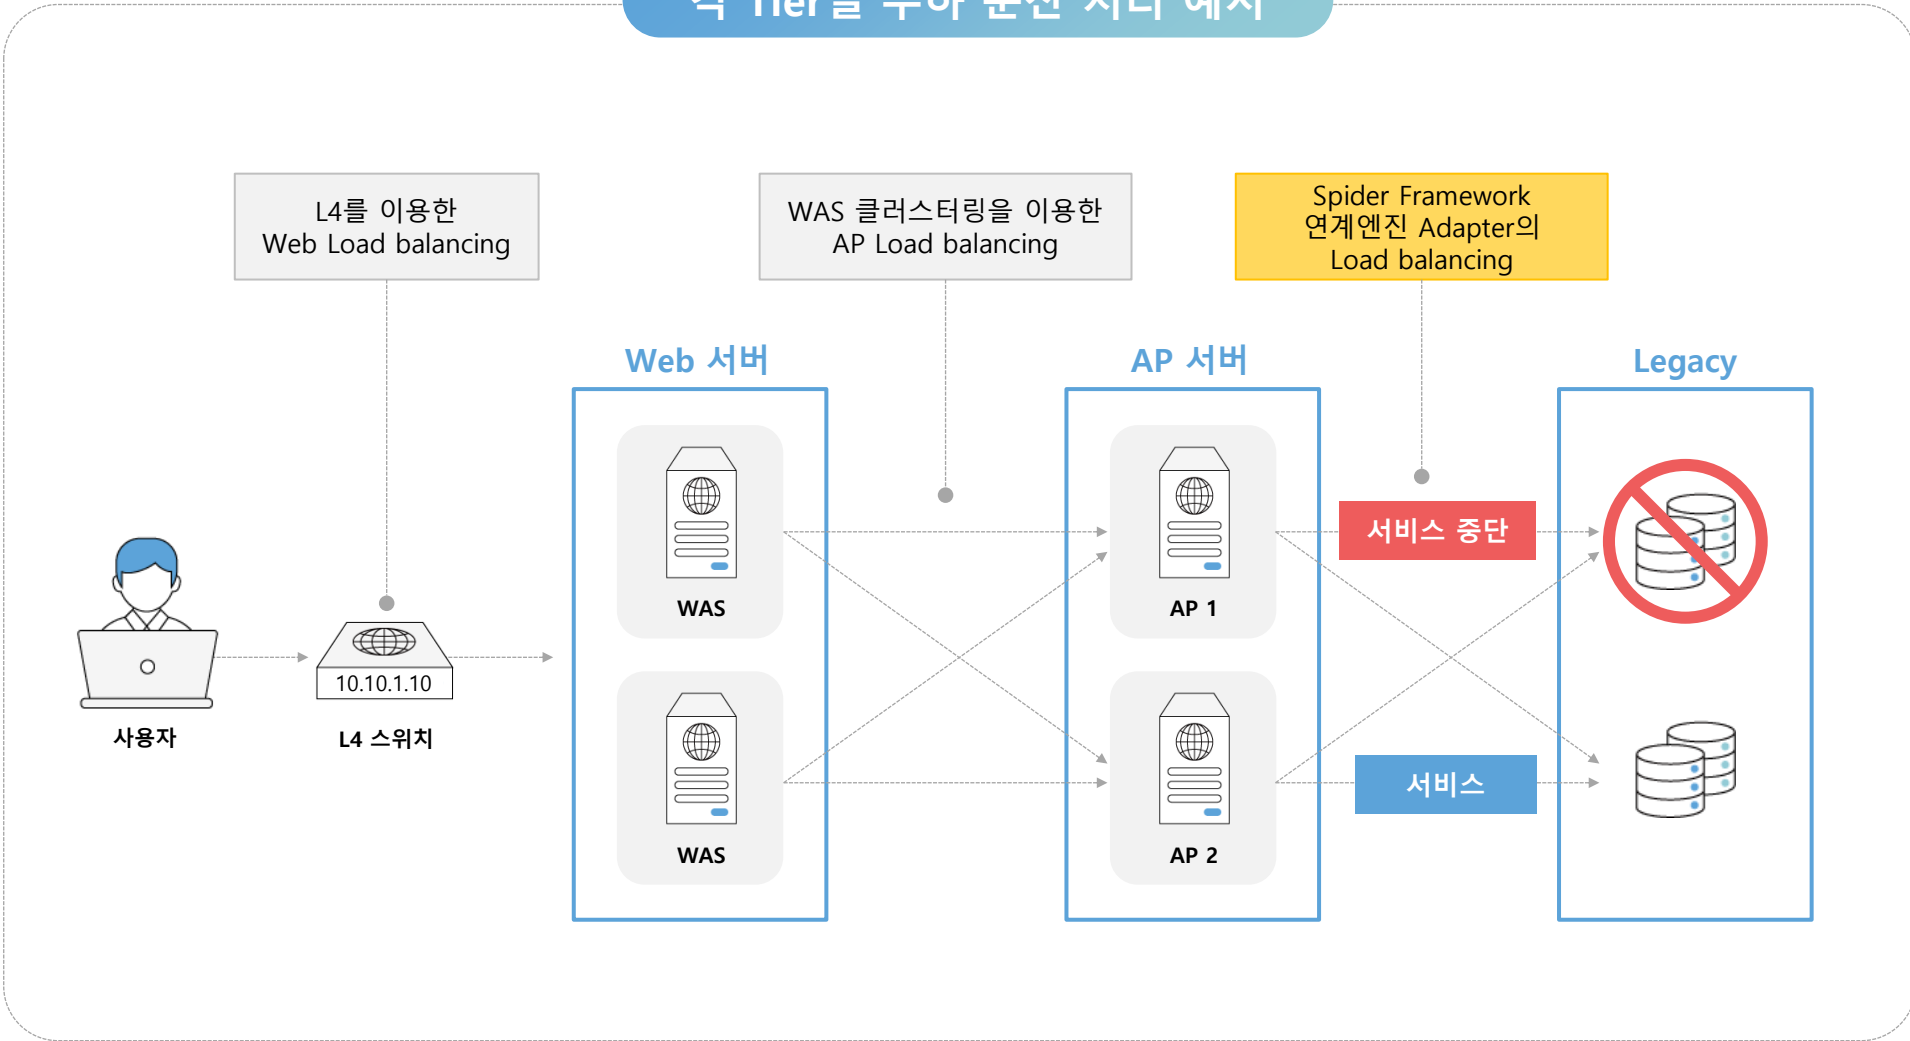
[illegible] Tier를 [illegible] 분산 처리 예시

L4를 이용한
Web Load balancing

WAS 클러스터링을 이용한
AP Load balancing

Spider Framework
연계엔진 Adapter의
Load balancing

Web 서버

AP 서버

Legacy

WAS

WAS

AP 1

AP 2

서비스 중단

서비스

사용자

10.10.1.10

L4 스위치